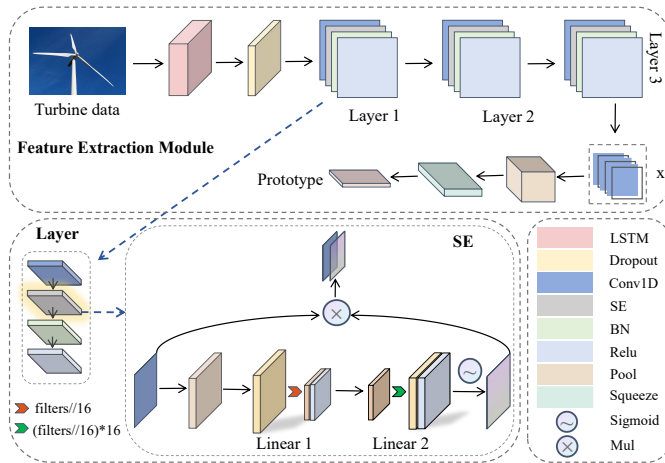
Turbine data

Layer 1

Layer 2

Layer 3

Feature Extraction Module

x

Prototype

Layer

SE

filters//16

(filters//16)*16

Linear 1

Linear 2

LSTM

Dropout

Conv1D

SE

BN

Relu

Pool

Squeeze

Sigmoid

Mul